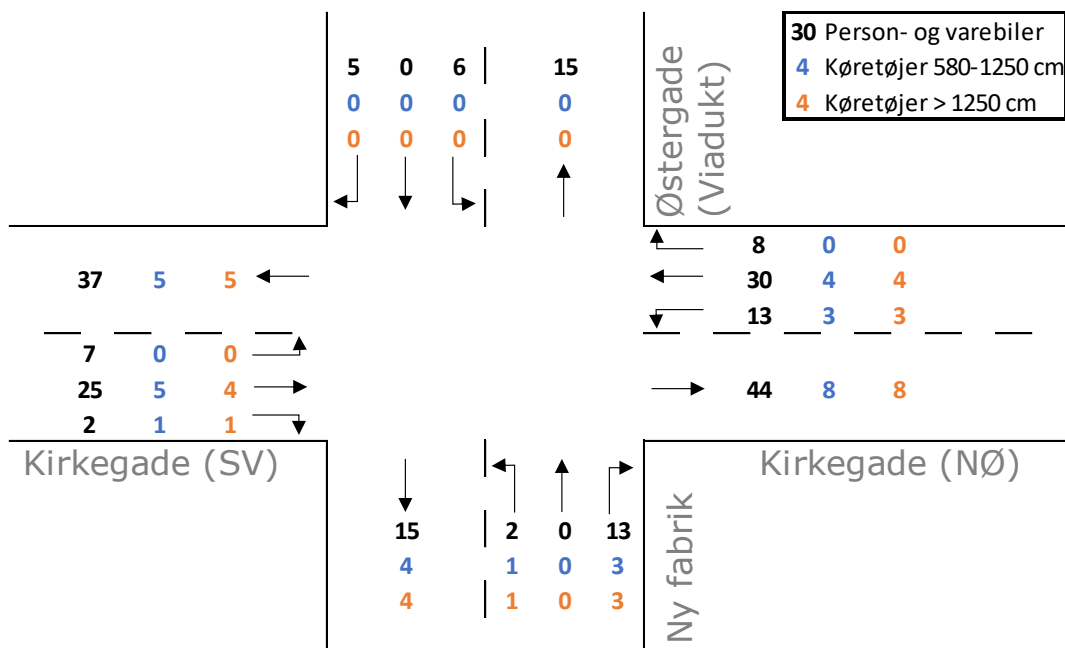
30 Person- og varebiler
4 Køretøjer 580-1250 cm
4 Køretøjer > 1250 cm

5 0 6 15
0 0 0 0
0 0 0 0

Østergade (Viadukt)

8 0 0
30 4 4
13 3 3

37 5 5

7 0 0
25 5 4
2 1 1

44 8 8

Kirkegade (SV)

Kirkegade (NØ)

15 2 0 13
4 1 0 3
4 1 0 3

Ny fabrik